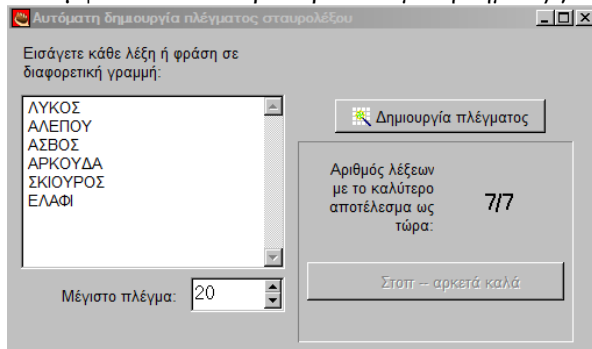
Αυτόματη δημιουργία πλέγματος σταυρολέξου

Εισάγετε κάθε λέξη ή φράση σε διαφορετική γραμμή:

ΛΥΚΟΣ
ΑΛΕΠΟΥ
ΑΣΒΟΣ
ΑΡΚΟΥΔΑ
ΣΚΙΟΥΡΟΣ
ΕΛΑΦΙ

Μέγιστο πλέγμα: 20

Δημιουργία πλέγματος

Αριθμός λέξεων με το καλύτερο αποτέλεσμα ως τώρα:

7/7

Στοπ -- αρκετά καλά